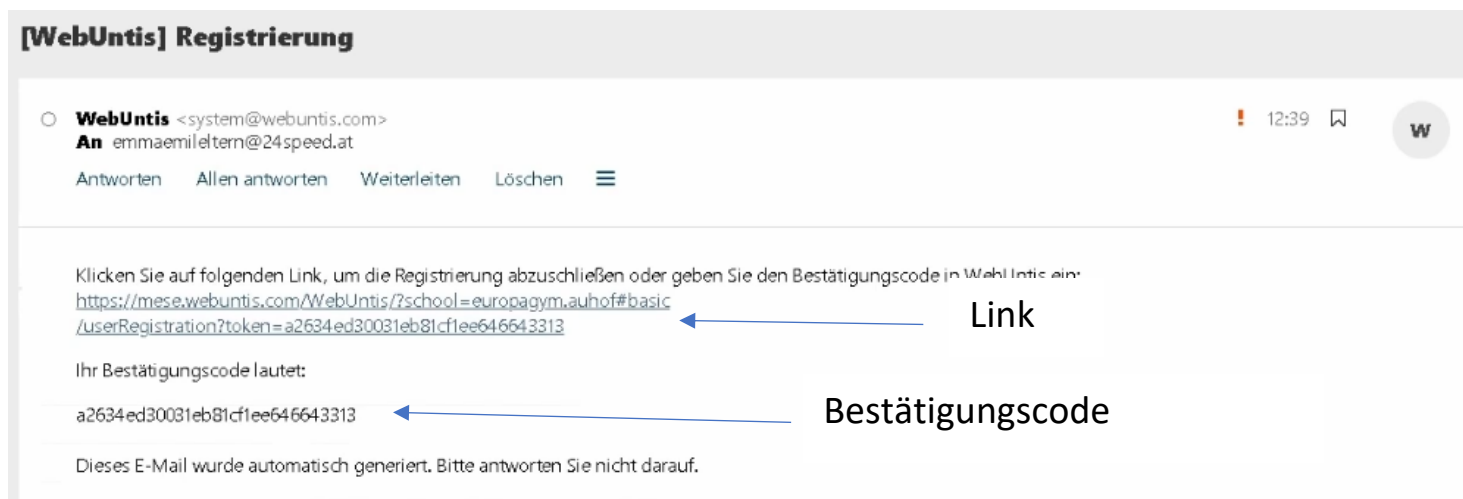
[WebUntis] Registrierung

WebUntis <system@webuntis.com>
An emmaemileltern@24speed.at

! 12:39

W

Antworten Allen antworten Weiterleiten Löschen

Klicken Sie auf folgenden Link, um die Registrierung abzuschließen oder geben Sie den Bestätigungscode in WebUntis ein:
https://mese.webuntis.com/WebUntis/?school=europagym.auhof#basic/userRegistration?token=a2634ed30031eb81cf1ee646643313

Link

Ihr Bestätigungscode lautet:

a2634ed30031eb81cf1ee646643313

Bestätigungscode

Dieses E-Mail wurde automatisch generiert. Bitte antworten Sie nicht darauf.